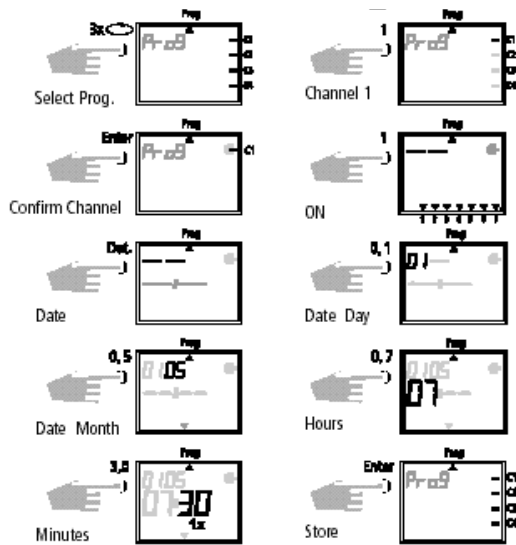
3x
Prog
Prog
C1
C2
C3
C4
Select Prog.

1
Prog
Prog
C1
C2
C3
C4
Channel 1

Enter
Prog
Prog
C1
Confirm Channel

1
Prog
— — —
1 2 3 4 5 6 7
ON

Dat.
Prog
— —
Date

0, 1
Prog
01
Date Day

0, 5
Prog
01 05
Date Month

0, 7
Prog
01 05
07
Hours

3, 0
Prog
01 05
07 30
1x
Minutes

Enter
Prog
Prog
C1
C2
C3
C4
Store